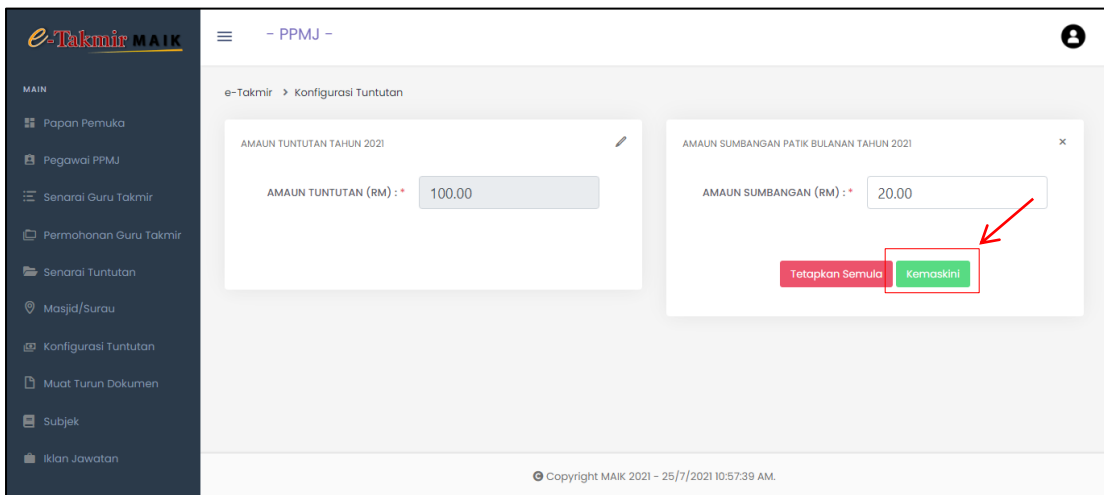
e-Takmir MAIK

- PPMJ -

MAIN

Papan Pemuka

Pegawai PPMJ

Senarai Guru Takmir

Permohonan Guru Takmir

Senarai Tuntutan

Masjid/Surau

Konfigurasi Tuntutan

Muat Turun Dokumen

Subjek

Iklan Jawatan

e-Takmir > Konfigurasi Tuntutan

AMAUN TUNTUTAN TAHUN 2021

AMAUN TUNTUTAN (RM) : * 100.00

AMAUN SUMBANGAN PATIK BULANAN TAHUN 2021

×

AMAUN SUMBANGAN (RM) : * 20.00

Tetapkan Semula Kemaskini

© Copyright MAIK 2021 - 25/7/2021 10:57:39 AM.